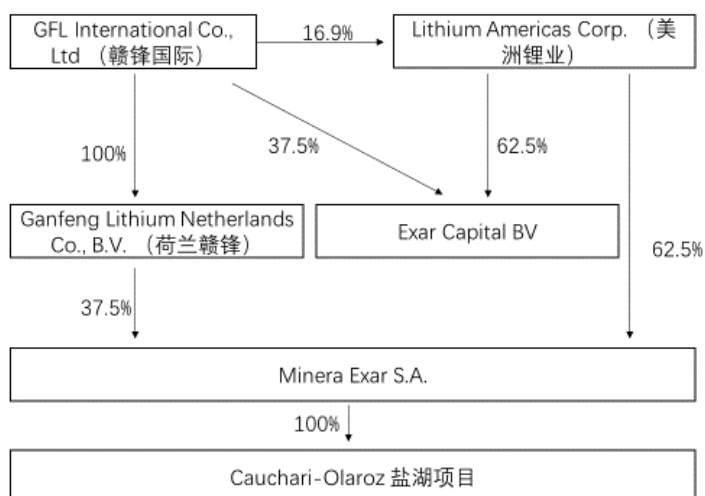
GFL International Co., Ltd （赣锋国际）

16.9%

Lithium Americas Corp. （美洲锂业）

100%

37.5%

62.5%

Ganfeng Lithium Netherlands Co., B.V. （荷兰赣锋）

Exar Capital BV

62.5%

37.5%

Minera Exar S.A.

100%

Cauchari-Olaroz 盐湖项目